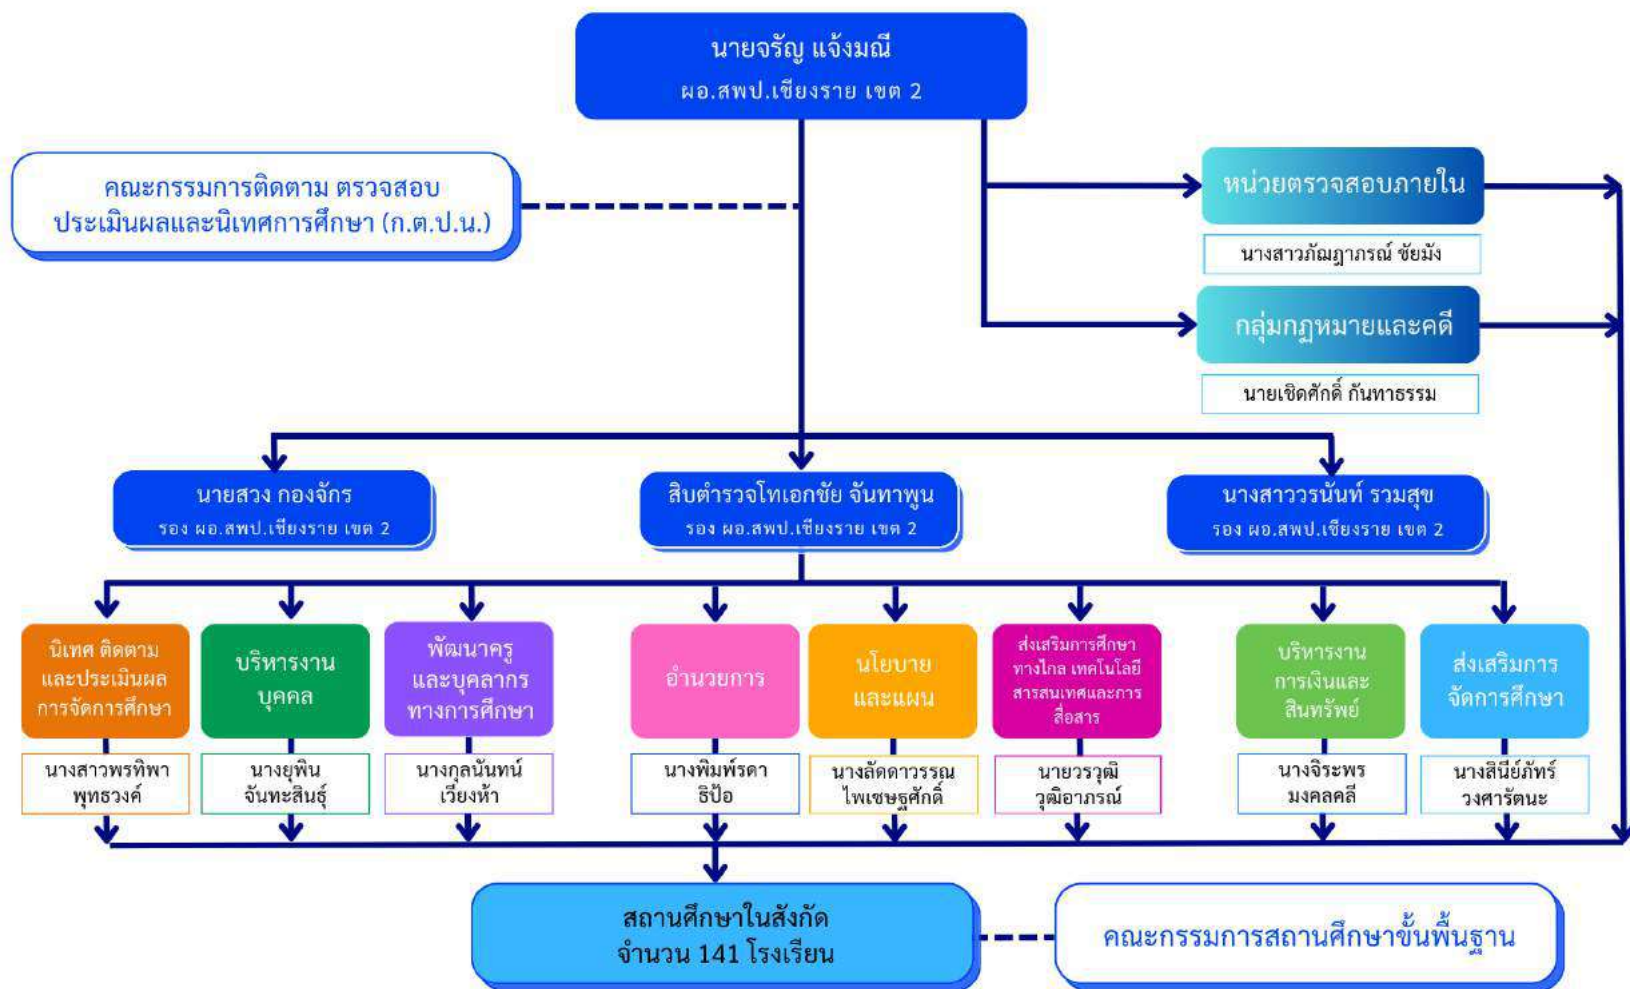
นายจรัญ แจ้งมณี
ผอ.สพป.เชียงราย เขต 2

คณะกรรมการติดตาม ตรวจสอบ ประเมินผลและนิเทศการศึกษา (ก.ต.ป.น.)

หน่วยตรวจสอบภายใน
นางสาวภัฌฎาภรณ์ ชัยมัง

กลุ่มกฎหมายและคดี
นายเชิดศักดิ์ กันทาธรรม

นายสวง กองจักร
รอง ผอ.สพป.เชียงราย เขต 2

สิบตำรวจโทเอกชัย จันทาพูน
รอง ผอ.สพป.เชียงราย เขต 2

นางสาววรนันท์ รวมสุข
รอง ผอ.สพป.เชียงราย เขต 2

นิเทศ ติดตาม และประเมินผล การจัดการศึกษา
นางสาวพรทิพา พุทธวงค์

บริหารงานบุคคล
นางยุพิน จันทะสินธุ์

พัฒนาครู และบุคลากร ทางการศึกษา
นางกุลนันทน์ เวียงห้า

อำนวยการ
นางพิมพ์รดา ธิป๋อ

นโยบาย และแผน
นางลัดดาวรรณ ไพเชษฐศักดิ์

ส่งเสริมการศึกษาทางไกล เทคโนโลยีสารสนเทศและการสื่อสาร
นายวรวุฒิ วุฒิอาภรณ์

บริหารงาน การเงินและ สินทรัพย์
นางจิระพร มงคลคลี

ส่งเสริมการ จัดการศึกษา
นางสินีย์ภัทร์ วงศารัตนะ

สถานศึกษาในสังกัด
จำนวน 141 โรงเรียน

คณะกรรมการสถานศึกษาขั้นพื้นฐาน